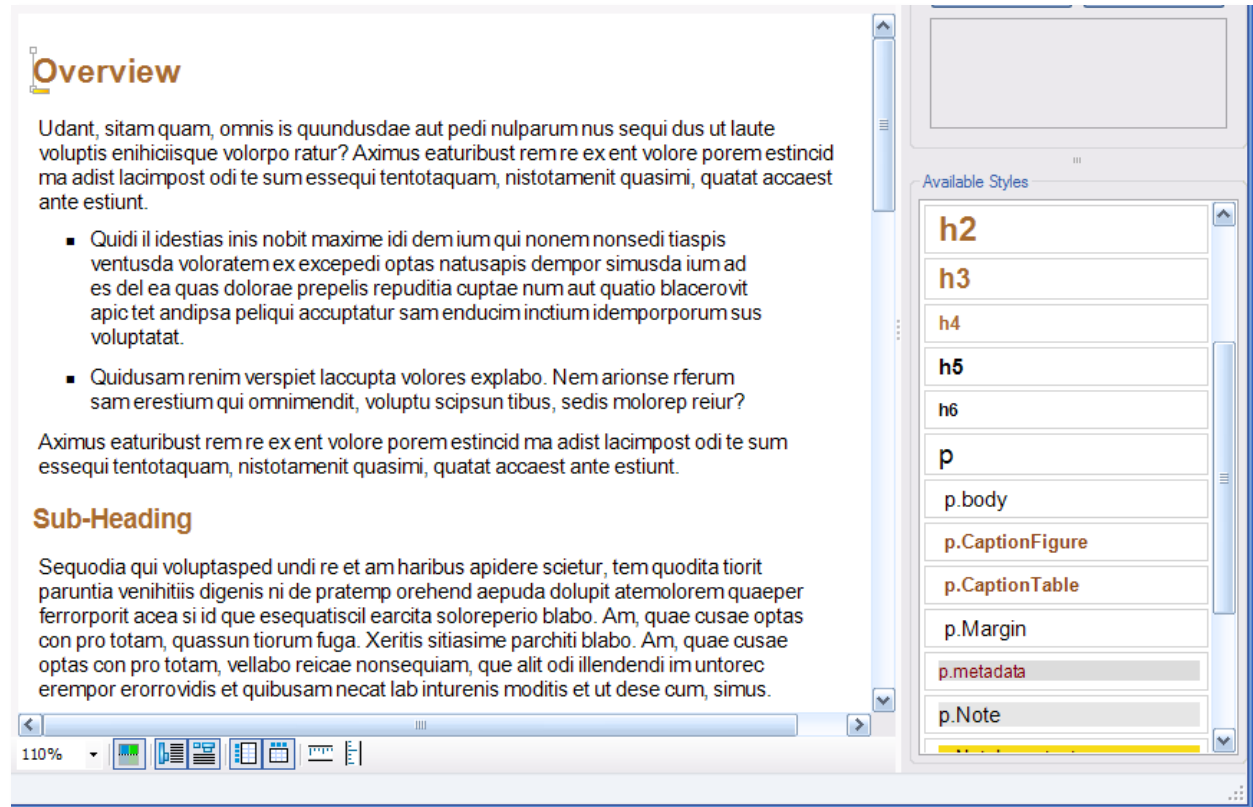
Overview

Udant, sitam quam, omnis is quundusdae aut pedi nulparum nus sequi dus ut laute voluptis enihiciisque volorpo ratur? Aximus eaturibust rem re ex ent volore porem estincid ma adist lacimpost odi te sum essequi tentotaquam, nistotamenit quasimi, quatat accaest ante estiunt.

- Quidi il idestias inis nobit maxime idi dem ium qui nonem nonsedi tiaspis ventusda voloratem ex excepedi optas natusapis dempor simusda ium ad es del ea quas dolorae prepelis repuditia cuptae num aut quatio blacerovit apic tet andipsa peliqui accuptatur sam enducim inctium idemporporum sus voluptatat.

- Quidusam renim verspiet laccupta volores explabo. Nem arionse rferum sam erestium qui omnimendit, voluptu scipsun tibus, sedis molorep reiur?

Aximus eaturibust rem re ex ent volore porem estincid ma adist lacimpost odi te sum essequi tentotaquam, nistotamenit quasimi, quatat accaest ante estiunt.

Sub-Heading

Sequodia qui voluptasped undi re et am haribus apidere scietur, tem quodita tiorit paruntia venihitiis digenis ni de pratemp orehend aepuda dolupit atemolorem quaeper ferrorporit acea si id que esequatiscil earcita solореperio blabo. Am, quae cusae optas con pro totam, quassun tiorum fuga. Xeritis sitiasime parchiti blabo. Am, quae cusae optas con pro totam, vellabo reicae nonsequiam, que alit odi illendendi im untorec erempor erorrovidis et quibusam necat lab inturenis moditis et ut dese cum, simus.

110%

Available Styles

h2
h3
h4
h5
h6
p
p.body
p.CaptionFigure
p.CaptionTable
p.Margin
p.metadata
p.Note
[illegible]